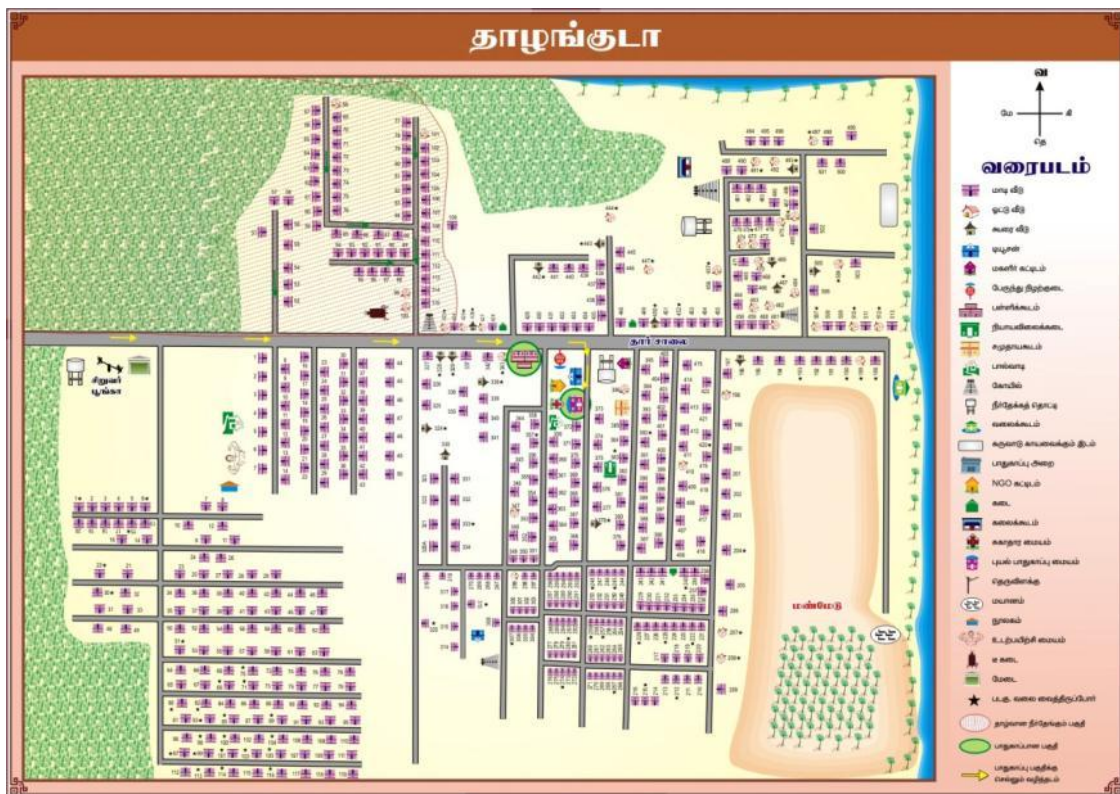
தாழங்குடா

வ
மே
கி
தெ

வரைபடம்

மாடி வீடு
ஓட்டு வீடு
கூரை வீடு
டியூசன்
மகளிர் கட்டிடம்
பேருந்து நிறுத்தம்
பள்ளிக்கூடம்
நியாயவிலைக்கடை
சமுதாயகூடம்
பால்வாடி
கோயில்
நீர்தேக்கத் தொட்டி
வலைக்கூடம்
கருவாடு காயவைக்கும் இடம்
பாதுகாப்பு அறை
NGO கட்டிடம்
கடை
கலைக்கூடம்
சுகாதார மையம்
புயல் பாதுகாப்பு மையம்
தெருவிளக்கு
மயானம்
நூலகம்
உடற்பயிற்சி மையம்
உ கடை
மேடை
படகு வலை வைத்திருப்போர்
தாழ்வான நீர்தேங்கும் பகுதி
பாதுகாப்பான பகுதி
பாதுகாப்பு பகுதிக்கு செல்லும் வழித்தடம்

சிறுவர் பூங்கா
தார் சாலை
மண்மேடு